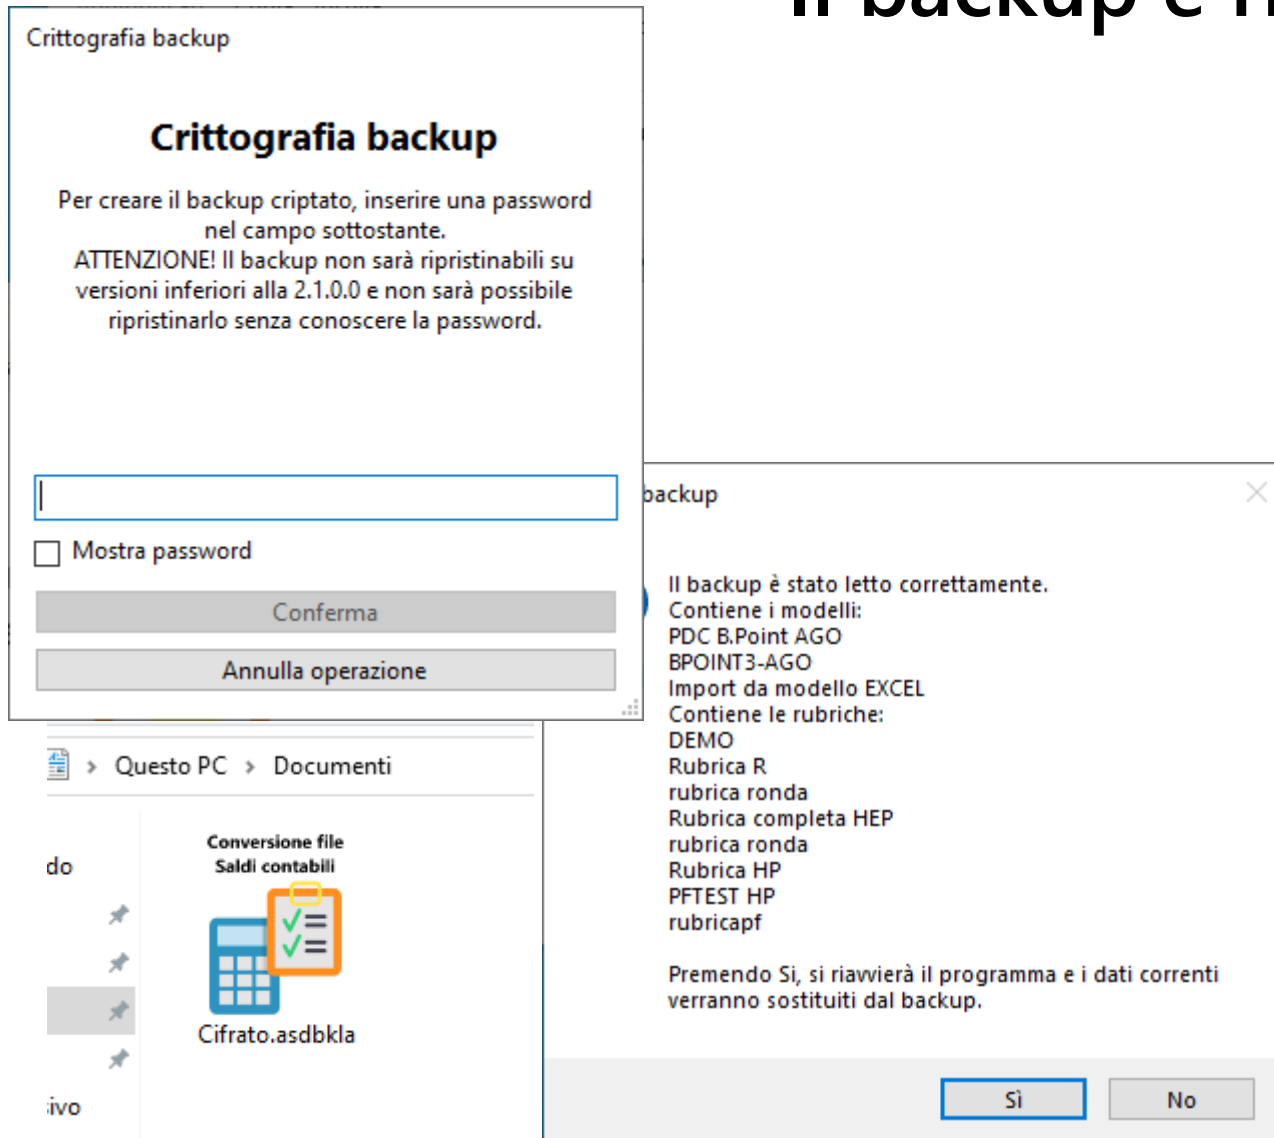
Il backup è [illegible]

Crittografia backup

Crittografia backup

Per creare il backup criptato, inserire una password nel campo sottostante.
ATTENZIONE! Il backup non sarà ripristinabili su versioni inferiori alla 2.1.0.0 e non sarà possibile ripristinarlo senza conoscere la password.

Mostra password

Conferma

Annulla operazione

Questo PC › Documenti

do

ivo

Conversione file Saldi contabili

Cifrato.asdbkla

backup

Il backup è stato letto correttamente.
Contiene i modelli:
PDC B.Point AGO
BPOINT3-AGO
Import da modello EXCEL
Contiene le rubriche:
DEMO
Rubrica R
rubrica ronda
Rubrica completa HEP
rubrica ronda
Rubrica HP
PFTEST HP
rubricapf

Premendo Sì, si riavvierà il programma e i dati correnti verranno sostituiti dal backup.

Sì

No